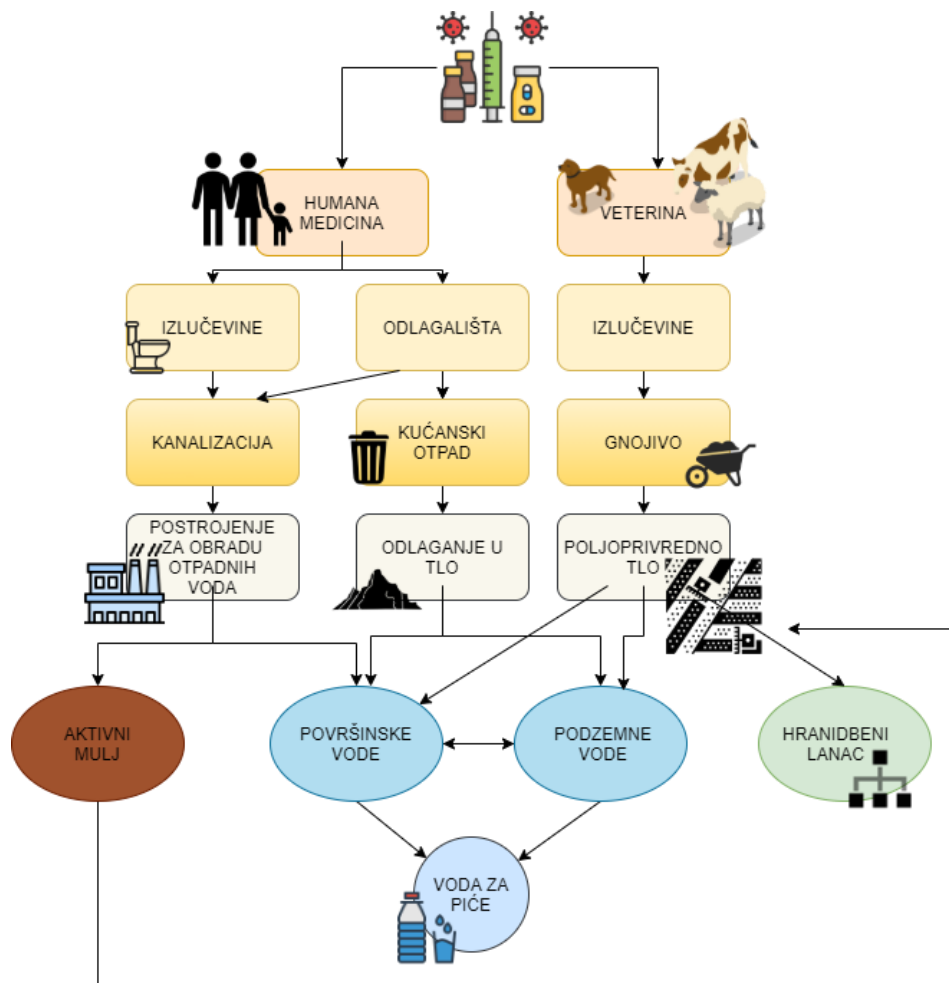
HUMANA MEDICINA

VETERINA

IZLUČEVINE

ODLAGALIŠTA

IZLUČEVINE

KANALIZACIJA

KUĆANSKI OTPAD

GNOJIVO

POSTROJENJE ZA OBRADU OTPADNIH VODA

ODLAGANJE U TLO

POLJOPRIVREDNO TLO

AKTIVNI MULJ

POVRŠINSKE VODE

PODZEMNE VODE

HRANIDBENI LANAC

VODA ZA PIĆE